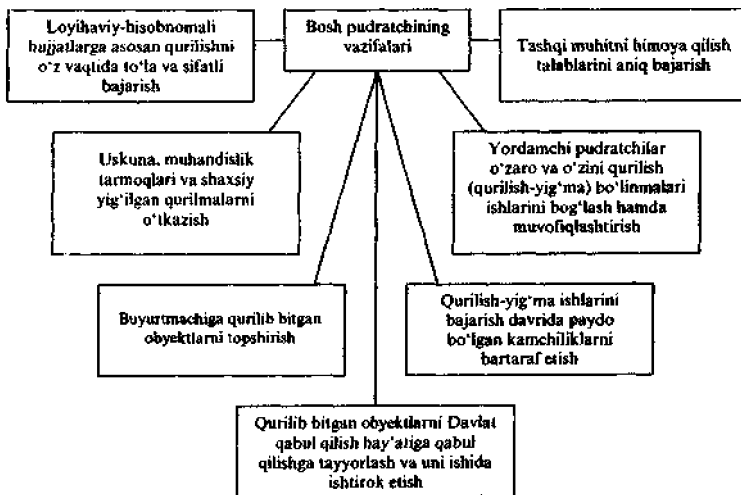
Bosh pudratchining vazifalari

Loyihaviy-hisobnomali hujjatlarga asosan qurilishni o'z vaqtida to'la va sifatli bajarish

Tashqi muhitni himoya qilish talablarini aniq bajarish

Uskuna, muhandislik tarmoqlari va shaxsiy yig'ilgan qurilmalarni o'tkazish

Yordamchi pudratchilar o'zaro va o'zini qurilish (qurilish-yig'ma) bo'linmalari ishlarini bog'lash hamda muvofiqlashtirish

Buyurtmachiga qurilib bitgan obyektlarni topshirish

Qurilish-yig'ma ishlarini bajarish davrida paydo bo'lgan kamchiliklarni bartaraf etish

Qurilib bitgan obyektlarni Davlat qabul qilish hay'atiga qabul qilishga tayyorlash va uni ishida ishtirok etish